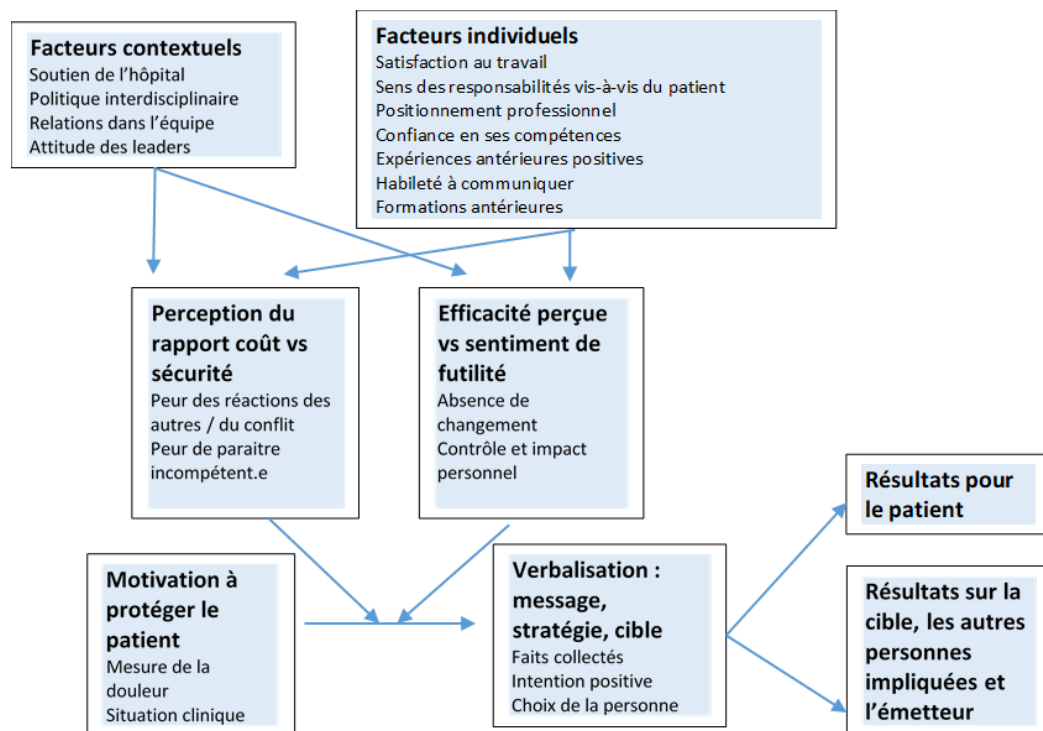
Facteurs contextuels
Soutien de l'hôpital
Politique interdisciplinaire
Relations dans l'équipe
Attitude des leaders

Facteurs individuels
Satisfaction au travail
Sens des responsabilités vis-à-vis du patient
Positionnement professionnel
Confiance en ses compétences
Expériences antérieures positives
Habileté à communiquer
Formations antérieures

Perception du rapport coût vs sécurité
Peur des réactions des autres / du conflit
Peur de paraitre incompétent.e

Efficacité perçue vs sentiment de futilité
Absence de changement
Contrôle et impact personnel

Résultats pour le patient

Motivation à protéger le patient
Mesure de la douleur
Situation clinique

Verbalisation : message, stratégie, cible
Faits collectés
Intention positive
Choix de la personne

Résultats sur la cible, les autres personnes impliquées et l'émetteur